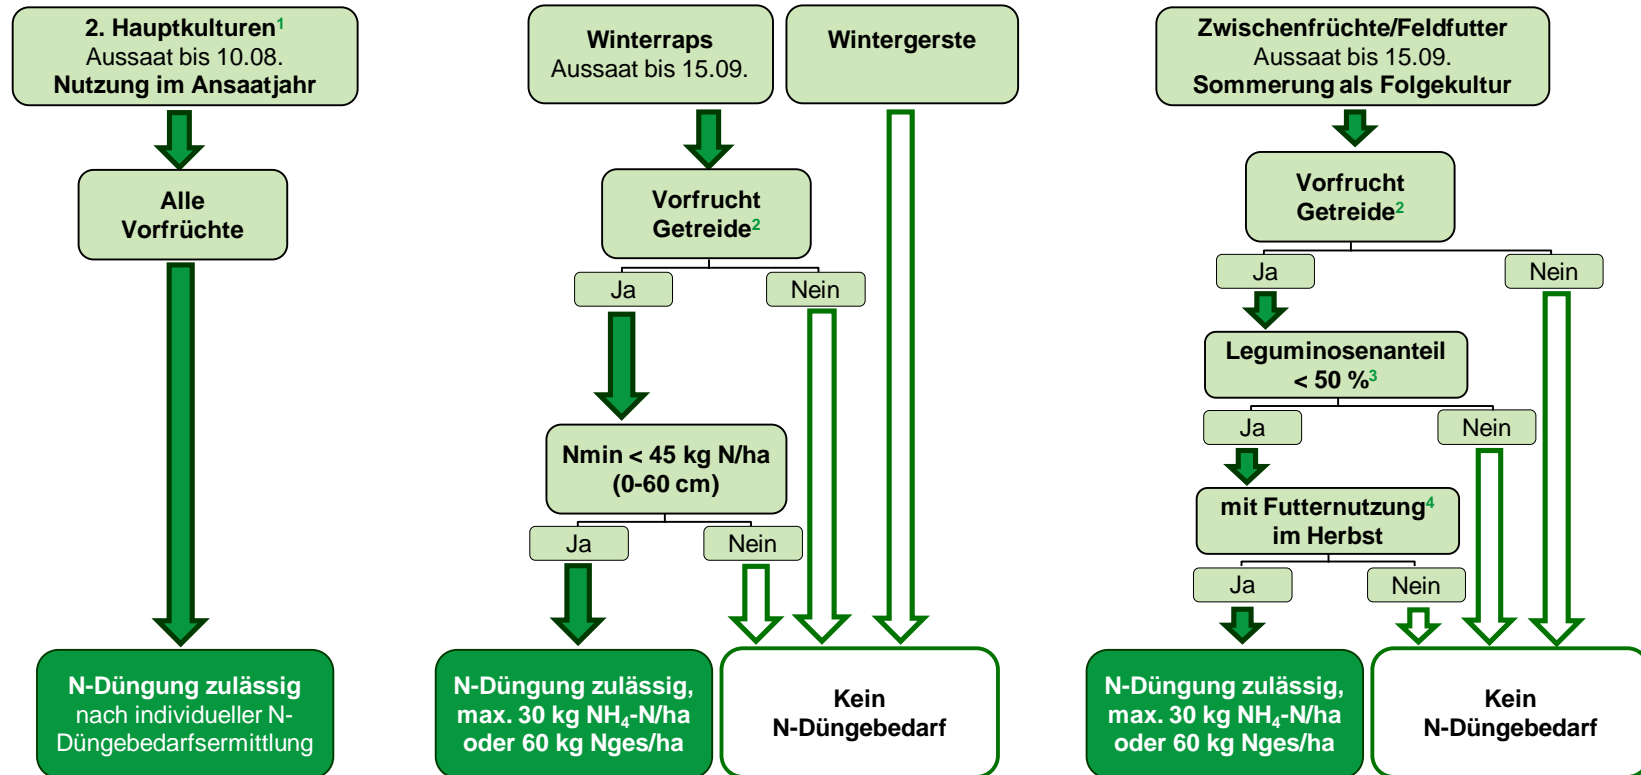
2. Hauptkulturen$^1$
Aussaat bis 10.08.
Nutzung im Ansaatjahr

Alle Vorfrüchte

N-Düngung zulässig nach individueller N-Düngebedarfsermittlung

Winterraps
Aussaat bis 15.09.

Wintergerste

Vorfrucht Getreide$^2$

Ja

Nein

Nmin < 45 kg N/ha (0-60 cm)

Ja

Nein

N-Düngung zulässig, max. 30 kg $NH_4$-N/ha oder 60 kg Nges/ha

Kein N-Düngebedarf

Zwischenfrüchte/Feldfutter
Aussaat bis 15.09.
Sommerung als Folgekultur

Vorfrucht Getreide$^2$

Ja

Nein

Leguminosenanteil < 50 %$^3$

Ja

Nein

mit Futternutzung$^4$ im Herbst

Ja

Nein

N-Düngung zulässig, max. 30 kg $NH_4$-N/ha oder 60 kg Nges/ha

Kein N-Düngebedarf